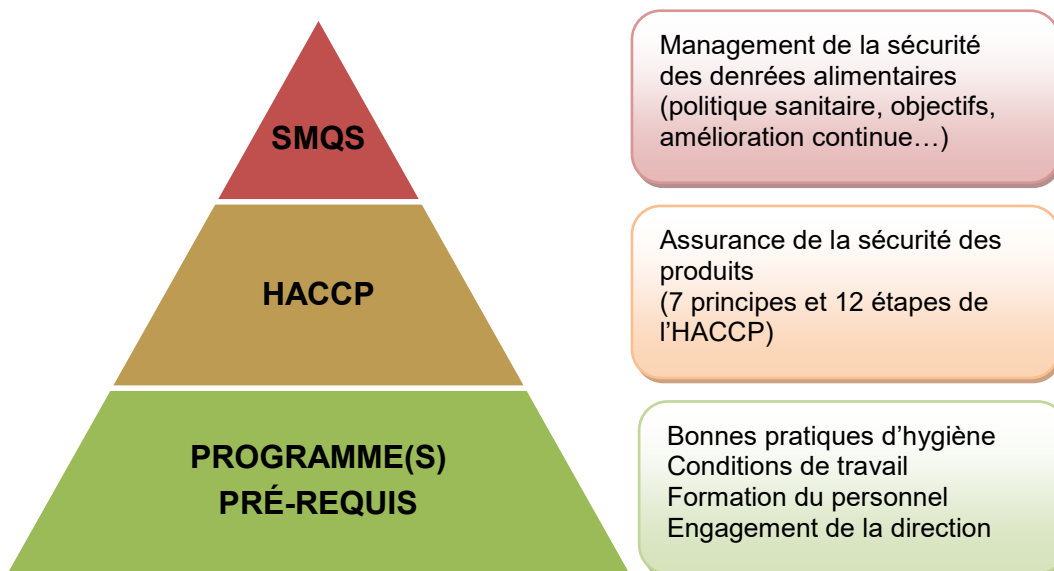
SMQS

Management de la sécurité des denrées alimentaires (politique sanitaire, objectifs, amélioration continue…)

HACCP

Assurance de la sécurité des produits
(7 principes et 12 étapes de l'HACCP)

PROGRAMME(S) PRÉ-REQUIS

Bonnes pratiques d'hygiène
Conditions de travail
Formation du personnel
Engagement de la direction